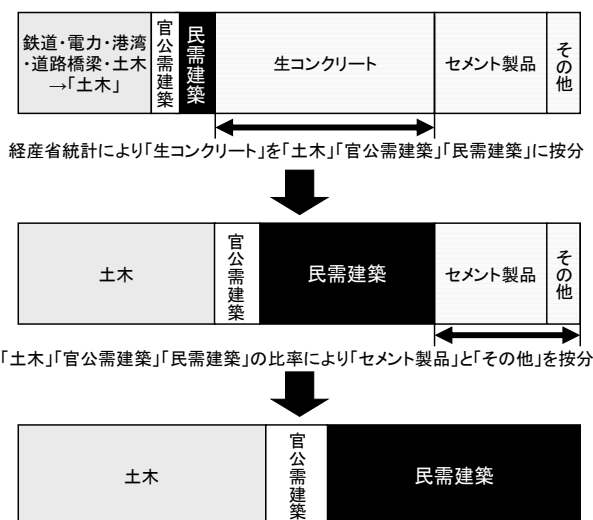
| 鉄道・電力・港湾・道路橋梁・土木→「土木」 | 官公需建築 | 民需建築 | 生コンクリート | セメント製品 | その他 |
|---|---|---|---|---|---|

経産省統計により「生コンクリート」を「土木」「官公需建築」「民需建築」に按分

| 土木 | 官公需建築 | 民需建築 | セメント製品 | その他 |
|---|---|---|---|---|

「土木」「官公需建築」「民需建築」の比率により「セメント製品」と「その他」を按分

| 土木 | 官公需建築 | 民需建築 |
|---|---|---|